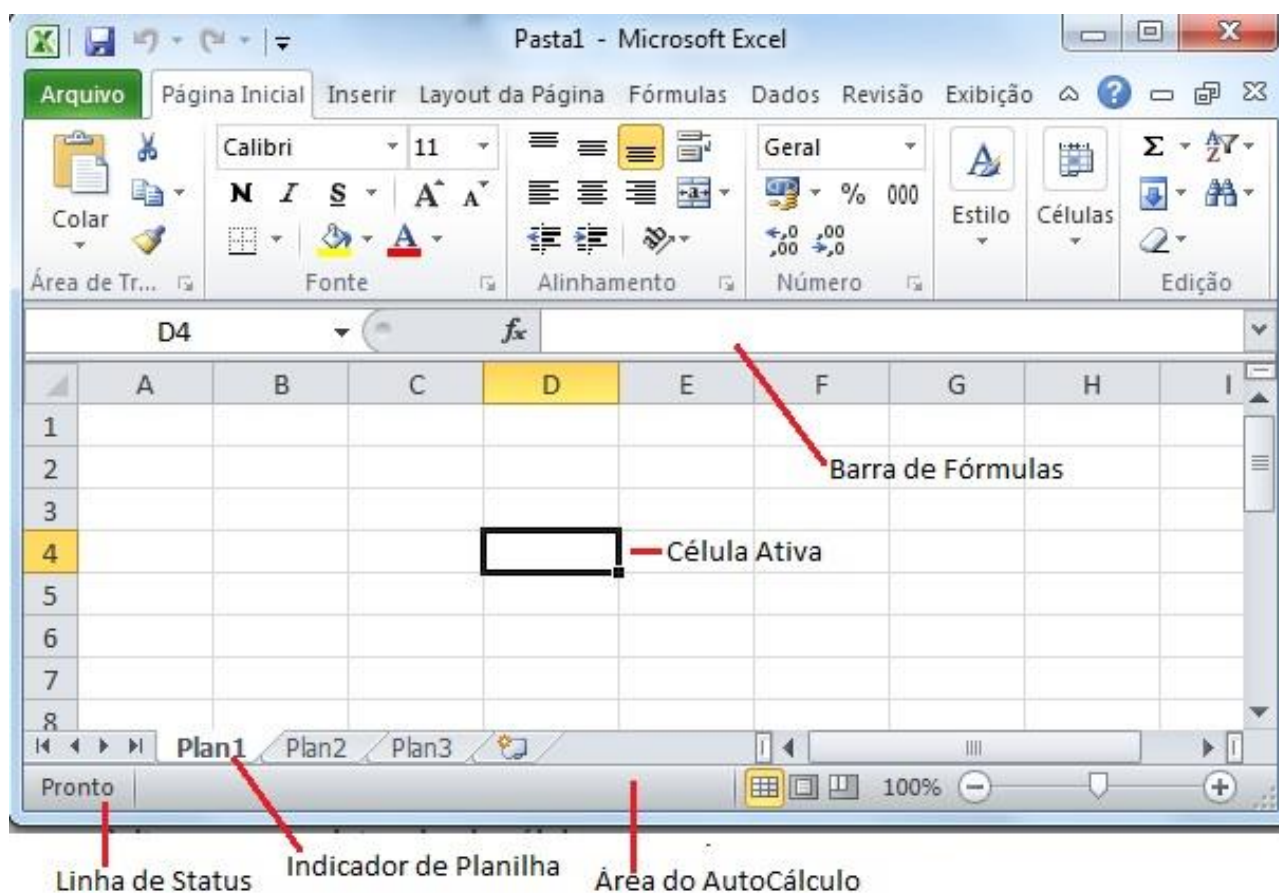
Pasta1 - Microsoft Excel

Arquivo | Página Inicial | Inserir | Layout da Página | Fórmulas | Dados | Revisão | Exibição

Colar
Área de Tr...

Calibri 11
N I S A A
Fonte

Alinhamento

Geral
% 000
,0 ,00
,00 ,0
Número

Estilo

Células

Σ
Edição

D4
$f_x$

| | A | B | C | D | E | F | G | H | I |
|---|---|---|---|---|---|---|---|---|---|
| 1 | | | | | | | | | |
| 2 | | | | | | | | | |
| 3 | | | | | | | | | |
| 4 | | | | | | | | | |
| 5 | | | | | | | | | |
| 6 | | | | | | | | | |
| 7 | | | | | | | | | |
| 8 | | | | | | | | | |

Barra de Fórmulas

Célula Ativa

Plan1 Plan2 Plan3

Pronto

100%

Linha de Status

Indicador de Planilha

Área do AutoCálculo